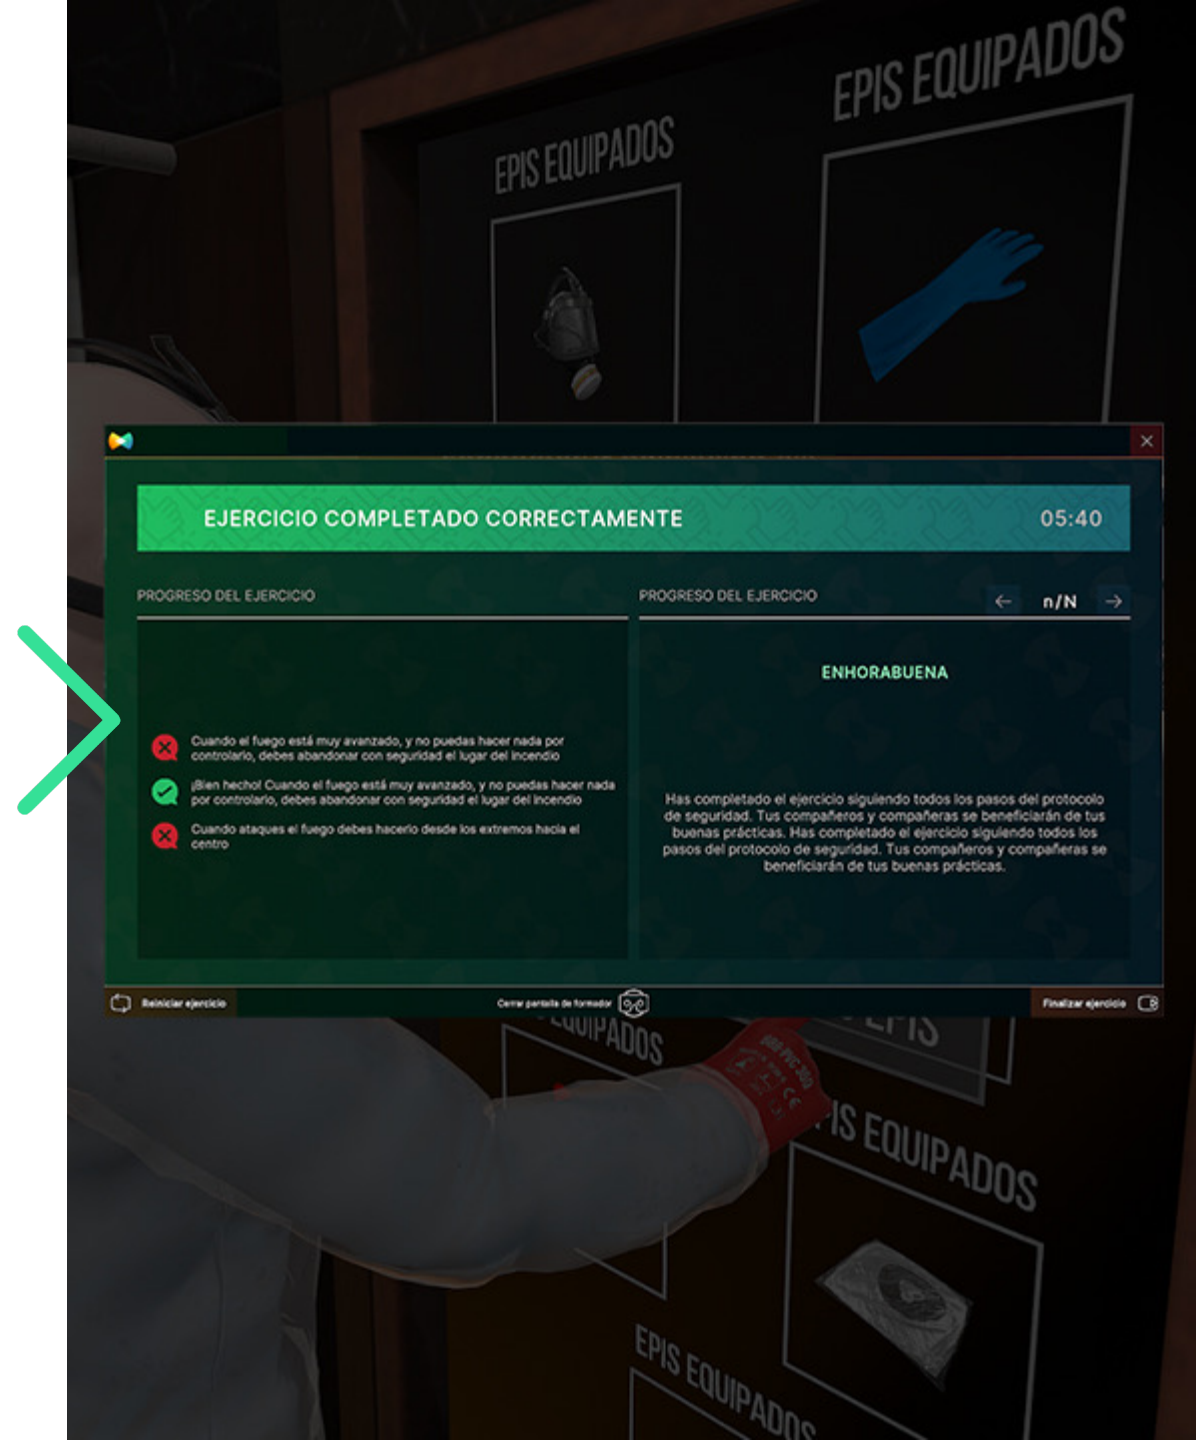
EPIS EQUIPADOS

EPIS EQUIPADOS

EJERCICIO COMPLETADO CORRECTAMENTE

05:40

PROGRESO DEL EJERCICIO

Cuando el fuego está muy avanzado, y no puedas hacer nada por controlarlo, debes abandonar con seguridad el lugar del incendio

¡Bien hecho! Cuando el fuego está muy avanzado, y no puedas hacer nada por controlarlo, debes abandonar con seguridad el lugar del incendio

Cuando ataques el fuego debes hacerlo desde los extremos hacia el centro

PROGRESO DEL EJERCICIO

n/N

ENHORABUENA

Has completado el ejercicio siguiendo todos los pasos del protocolo de seguridad. Tus compañeros y compañeras se beneficiarán de tus buenas prácticas. Has completado el ejercicio siguiendo todos los pasos del protocolo de seguridad. Tus compañeros y compañeras se beneficiarán de tus buenas prácticas.

Reiniciar ejercicio

Cerrar pantalla de formador

Finalizar ejercicio

EQUIPADOS

EPIS

EPIS EQUIPADOS

EPIS EQUIPADOS